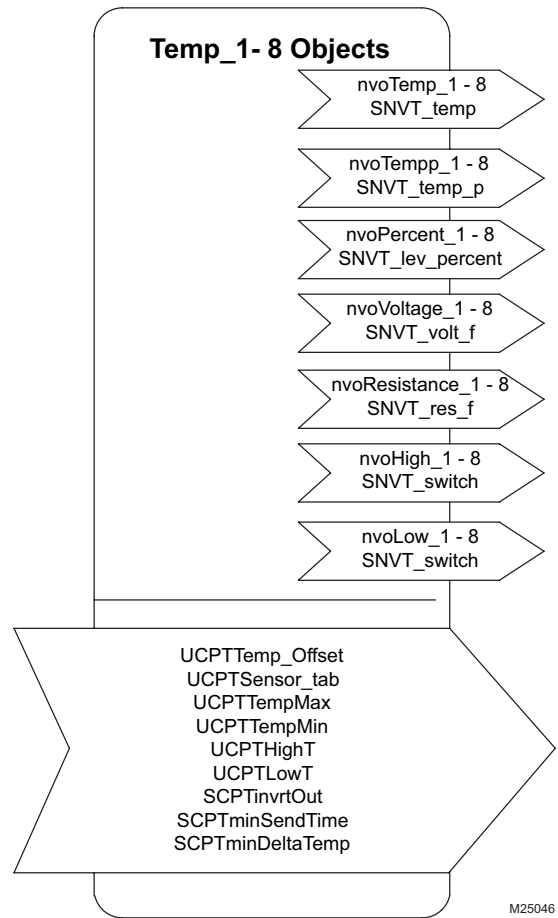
Temp_1- 8 Objects

nvoTemp_1 - 8
SNVT_temp

nvoTempp_1 - 8
SNVT_temp_p

nvoPercent_1 - 8
SNVT_lev_percent

nvoVoltage_1 - 8
SNVT_volt_f

nvoResistance_1 - 8
SNVT_res_f

nvoHigh_1 - 8
SNVT_switch

nvoLow_1 - 8
SNVT_switch

UCPTTemp_Offset
UCPTSensor_tab
UCPTTempMax
UCPTTempMin
UCPTHighT
UCPTLowT
SCPTinvrtOut
SCPTminSendTime
SCPTminDeltaTemp

M25046